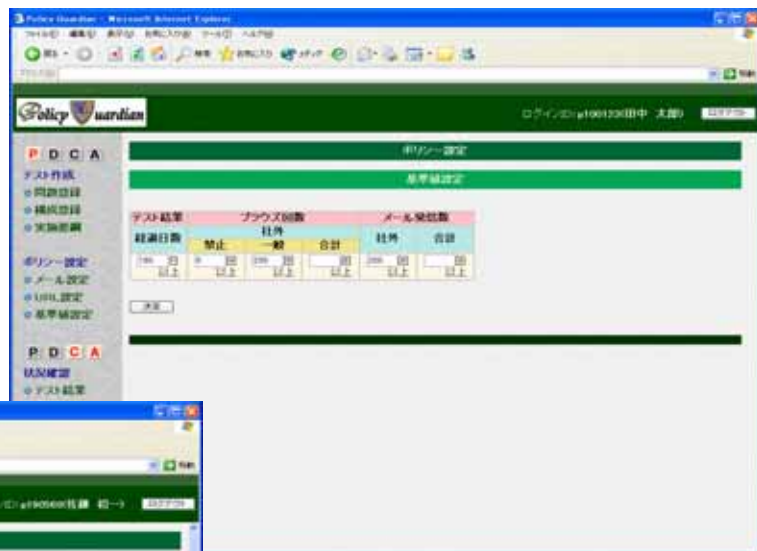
Policy Guardian - Microsoft Internet Explorer

ファイル(F) 編集(E) 表示(V) お気に入り(A) ツール(T) ヘルプ(H)

Policy Guardian

ログインID：g100123田中 太郎

P D C A

テスト作成

問題登録

構成登録

実施登録

ポリシー設定

メール設定

URL設定

基準値設定

P D C A

状況確認

テスト結果

ポリシー設定

基準値設定

| テスト結果 | ブラウズ回数 | | | | メール発信数 | |
|---|---|---|---|---|---|---|
| 経過日数 | 禁止 | 社外 一般 | | 合計 | 社外 | 合計 |
| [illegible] 日以上 | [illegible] 回以上 | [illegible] 回以上 | | 回以上 | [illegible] 回以上 | 回以上 |

決定

ログインID：g190500佐藤 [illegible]